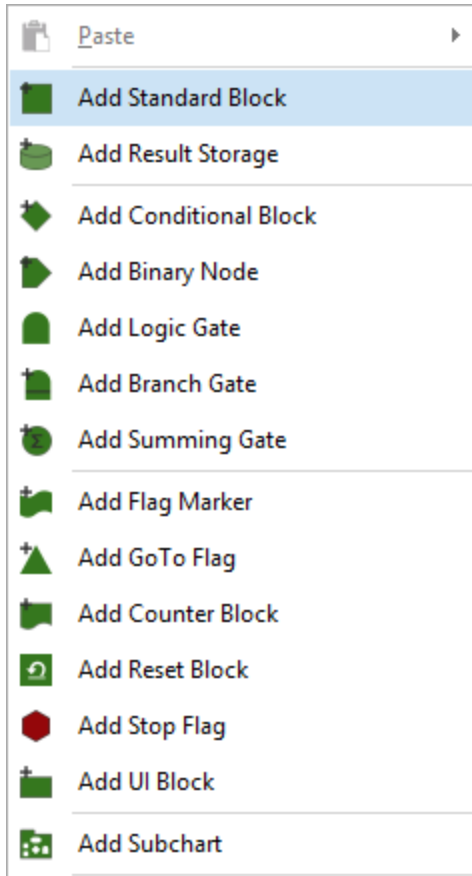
Paste

Add Standard Block
Add Result Storage

Add Conditional Block
Add Binary Node
Add Logic Gate
Add Branch Gate
Add Summing Gate

Add Flag Marker
Add GoTo Flag
Add Counter Block
Add Reset Block
Add Stop Flag
Add UI Block

Add Subchart